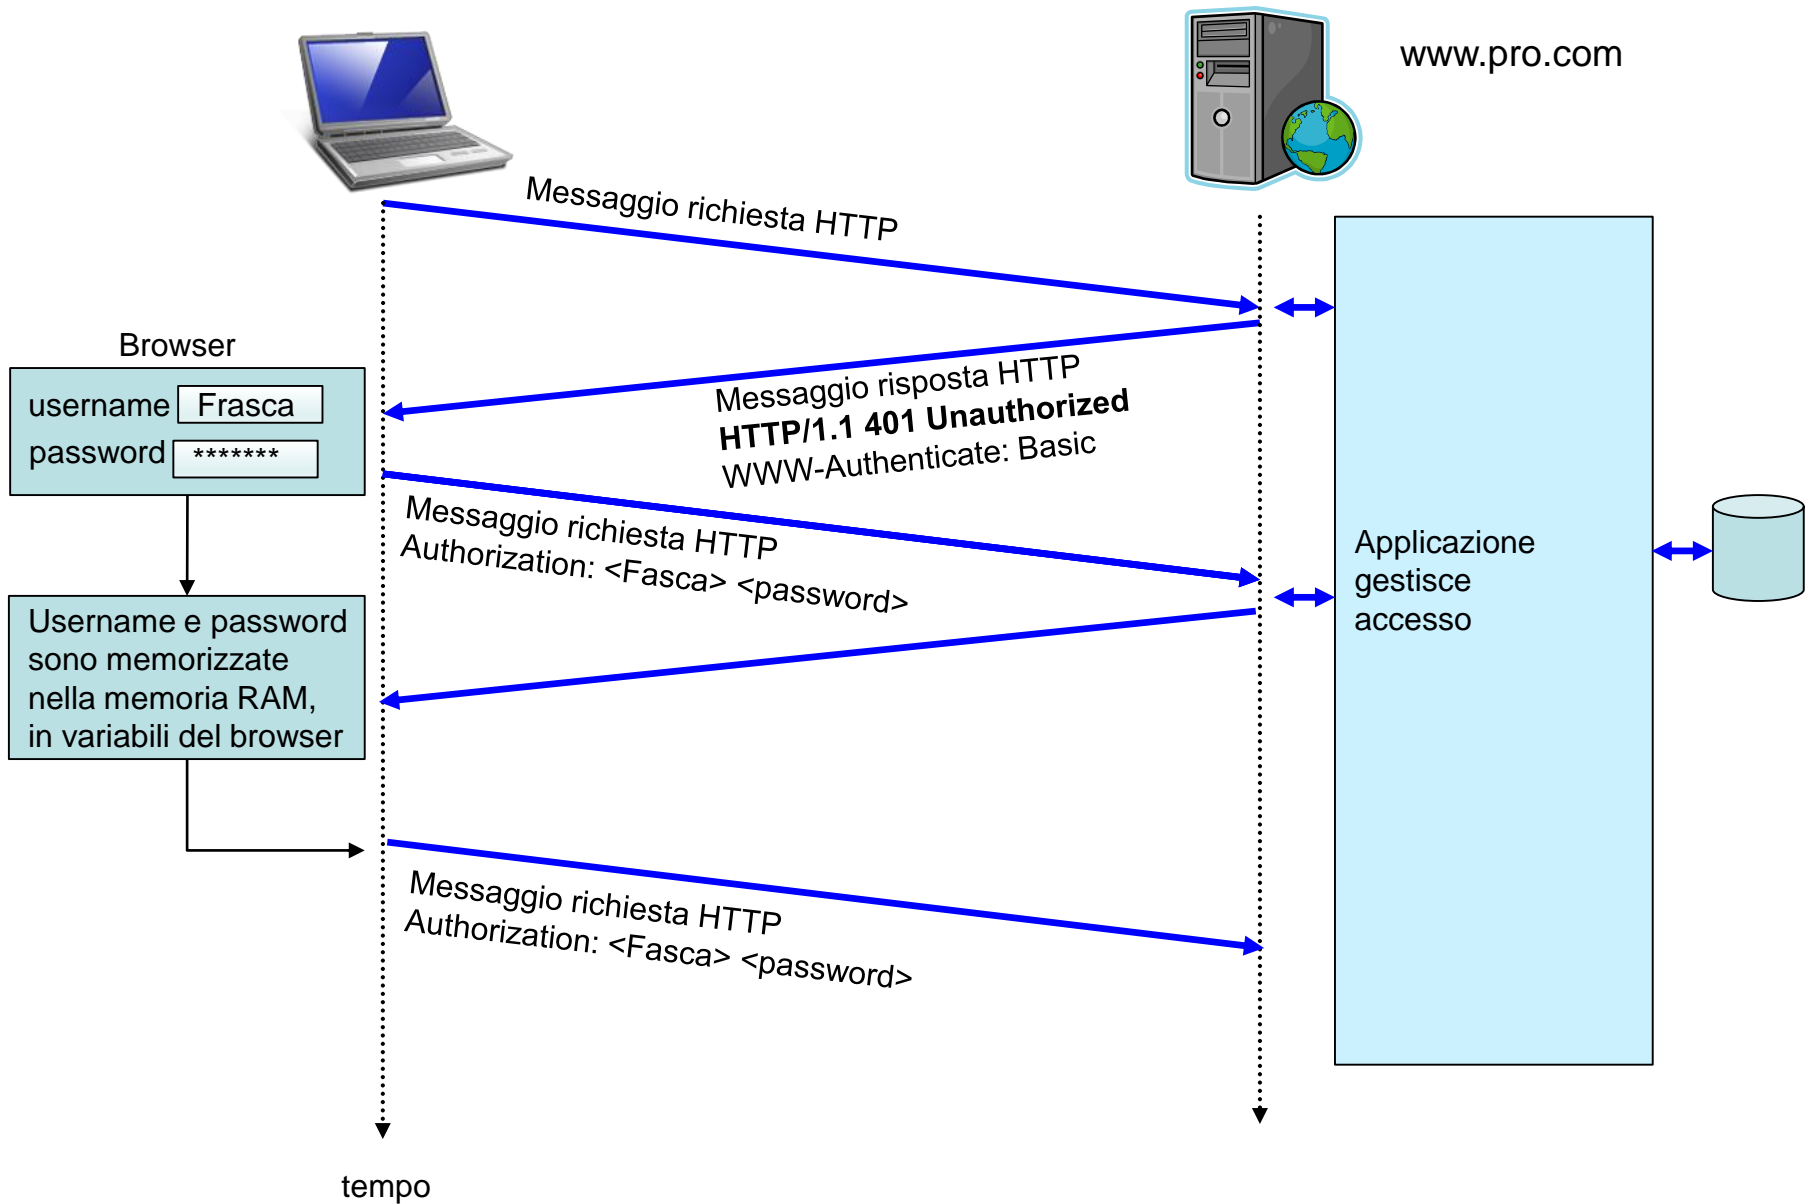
www.pro.com

Messaggio richiesta HTTP

Browser

username Frasca

password *******

Messaggio risposta HTTP
**HTTP/1.1 401 Unauthorized**
WWW-Authenticate: Basic

Messaggio richiesta HTTP
Authorization: <Fasca> <password>

Username e password sono memorizzate nella memoria RAM, in variabili del browser

Applicazione gestisce accesso

Messaggio richiesta HTTP
Authorization: <Fasca> <password>

tempo